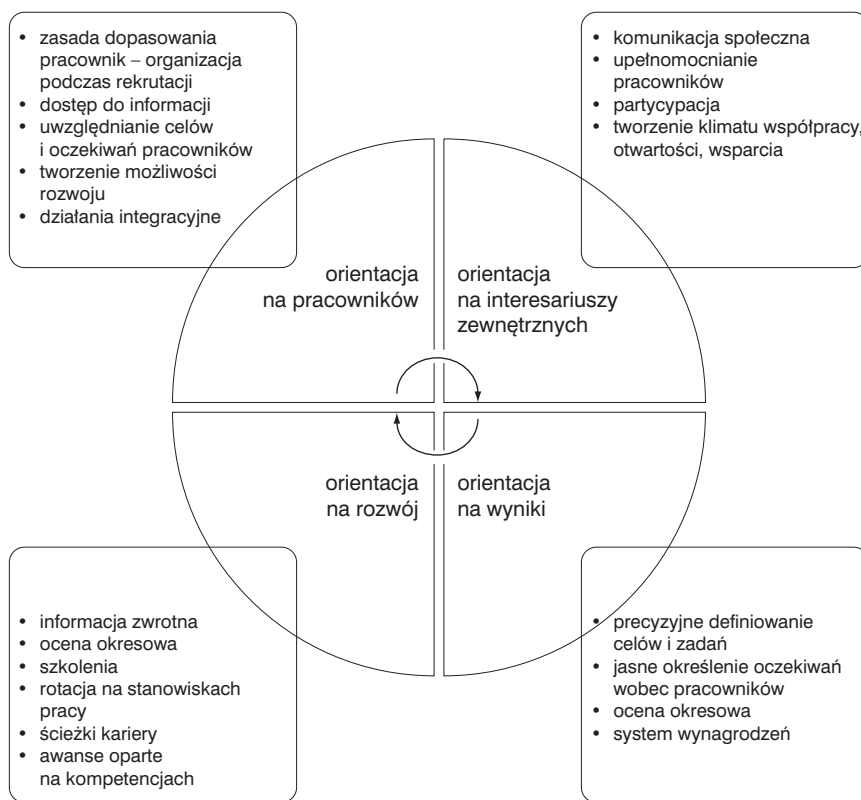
• zasada dopasowania pracownik – organizacja podczas rekrutacji
• dostęp do informacji
• uwzględnianie celów i oczekiwań pracowników
• tworzenie możliwości rozwoju
• działania integracyjne

• komunikacja społeczna
• upełnomocnianie pracowników
• partycypacja
• tworzenie klimatu współpracy, otwartości, wsparcia

orientacja na pracowników

orientacja na interesariuszy zewnętrznych

orientacja na rozwój

orientacja na wyniki

• informacja zwrotna
• ocena okresowa
• szkolenia
• rotacja na stanowiskach pracy
• ścieżki kariery
• awanse oparte na kompetencjach

• precyzyjne definiowanie celów i zadań
• jasne określenie oczekiwań wobec pracowników
• ocena okresowa
• system wynagrodzeń